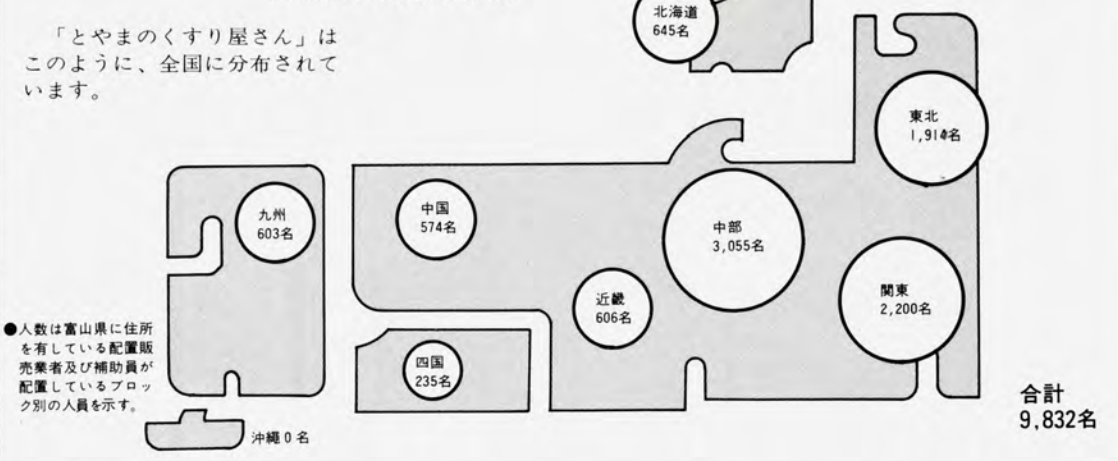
「とやまのくすり屋さん」はこのように、全国に分布されています。

北海道
645名

東北
1,914名

九州
603名

中国
574名

中部
3,055名

近畿
606名

関東
2,200名

四国
235名

●人数は富山県に住所を有している配置販売業者及び補助員が配置しているブロック別の人員を示す。

沖縄０名

合計
9,832名